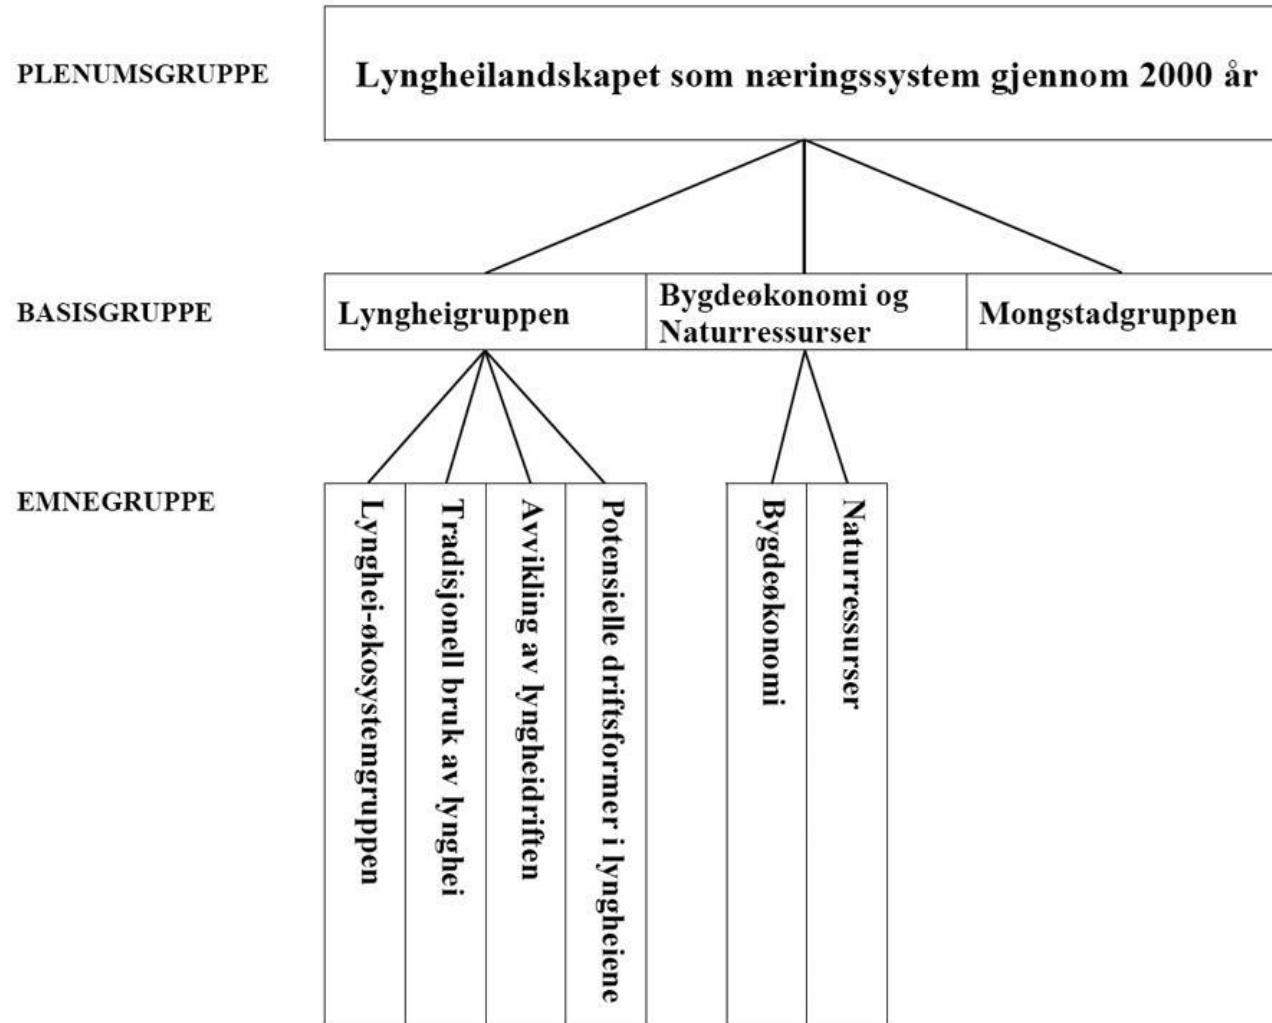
PLENUMSGRUPPE

Lyngheilandskapet som næringssystem gjennom 2000 år

BASISGRUPPE

Lyngheigruppen

Bygdeøkonomi og Naturressurser

Mongstadgruppen

EMNEGRUPPE

Lynghei-økosystemgruppen

Tradisjonell bruk av lynghei

Avvikling av lyngheidriften

Potensielle driftsformer i lyngheiene

Bygdeøkonomi

Naturressurser